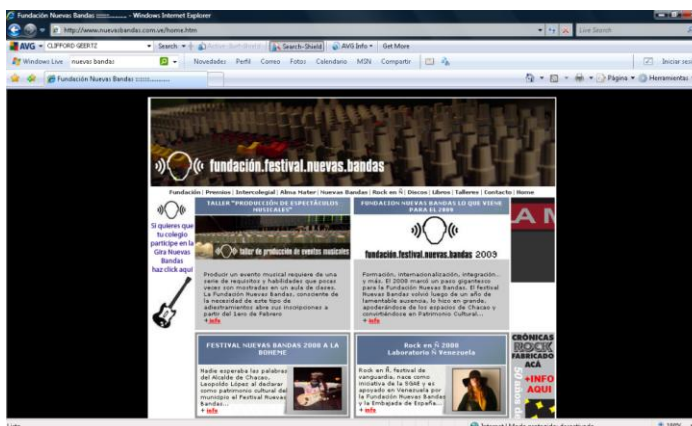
Fundación Nuevas Bandas :::::::::::: - Windows Internet Explorer

http://www.nuevasbandas.com.ve/home.htm

Live Search

AVG CLIFFORD GEERTZ Search Search-Shield AVG Info Get More

Windows Live nuevas bandas Novedades Perfil Correo Fotos Calendario MSN Compartir

Iniciar sesión

Fundación Nuevas Bandas ::::::::::::

Página Herramientas

fundación.festival.nuevas.bandas

Fundación | Premios | Intercolegial | Alma Mater | Nuevas Bandas | Rock en Ñ | Discos | Libros | Talleres | Contacto | home

Si quieres que tu colegio participe en la Gira Nuevas Bandas haz click aquí

TALLER "PRODUCCIÓN DE ESPECTÁCULOS MUSICALES"

taller de producción de eventos musicales

Producir un evento musical requiere de una serie de requisitos y habilidades que pocas veces son mostradas en un aula de clases. La Fundación Nuevas Bandas, consciente de la necesidad de este tipo de adiestramientos abre sus inscripciones a partir del lero de Febrero

+ info

FUNDACION NUEVAS BANDAS LO QUE VIENE PARA EL 2009

fundación.festival.nuevas.bandas 2009

Formación, internacionalización, integración, y más. El 2008 marcó un paso gigantesco para la Fundación Nuevas Bandas. El festival Nuevas Bandas volvió luego de un año de lamentable ausencia, lo hizo en grande, apoderándose de los espacios de Chacao y convirtiéndose en Patrimonio Cultural...

+ info

FESTIVAL NUEVAS BANDAS 2008 A LA BOHEME

Nadie esperaba las palabras del Alcalde de Chacao, Leopoldo López al declarar como patrimonio cultural del municipio el Festival Nuevas Bandas...

+ info

Rock en Ñ 2008 Laboratoria Ñ Venezuela

Rock en Ñ, festival de vanguardia, nace como iniciativa de la SGAE y es apoyado en Venezuela por la Fundación Nuevas Bandas y la Embajada de España...

+ info

CRÓNICAS ROCK FABRICADO ACÁ

+INFO AQUI

Listo Internet | Modo protegido: desactivado 100%